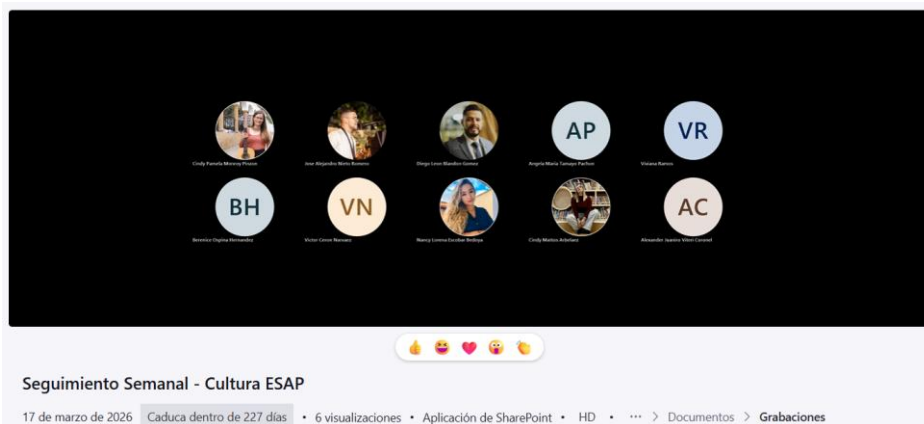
Cindy Pamela Monroy Pinzon
Jose Alejandro Nieto Romero
Diego Leon Blandon Gomez
AP
Angela Maria Tamayo Pachon
VR
Viviana Ramos
BH
Berenice Ospina Hernandez
VN
Victor Giron Narvaez
Nancy Lorena Escobar Bedoya
Cindy Mattos Arboleda
AC
Alexander Juanito Viteri Coronel

Seguimiento Semanal - Cultura ESAP

17 de marzo de 2026 Caduca dentro de 227 días • 6 visualizaciones • Aplicación de SharePoint • HD • ··· > Documentos > Grabaciones